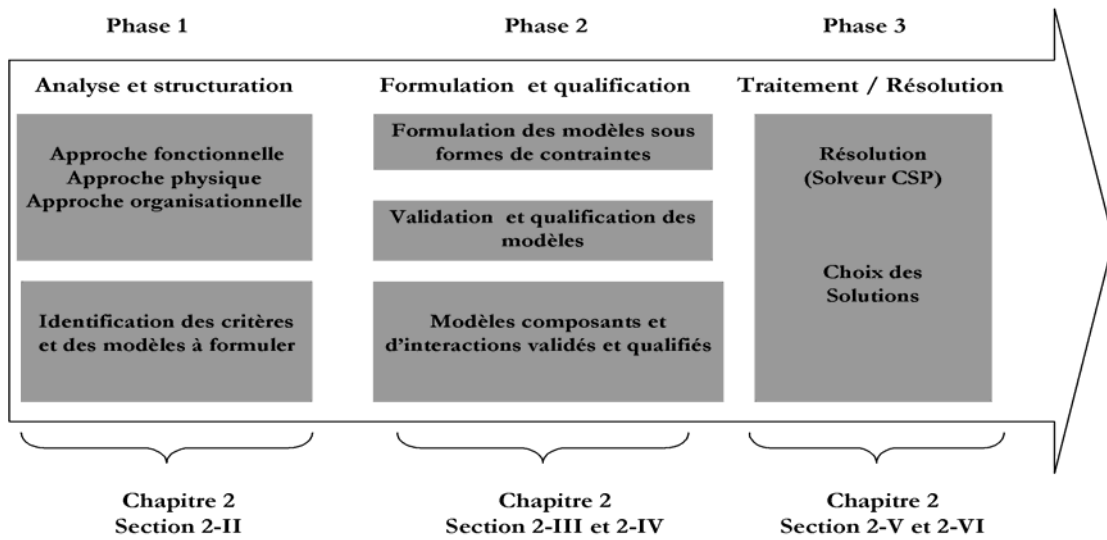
Phase 1

Analyse et structuration

Approche fonctionnelle
Approche physique
Approche organisationnelle

Identification des critères et des modèles à formuler

Chapitre 2
Section 2-II

Phase 2

Formulation et qualification

Formulation des modèles sous formes de contraintes

Validation et qualification des modèles

Modèles composants et d'interactions validés et qualifiés

Chapitre 2
Section 2-III et 2-IV

Phase 3

Traitement / Résolution

Résolution
(Solveur CSP)

Choix des Solutions

Chapitre 2
Section 2-V et 2-VI